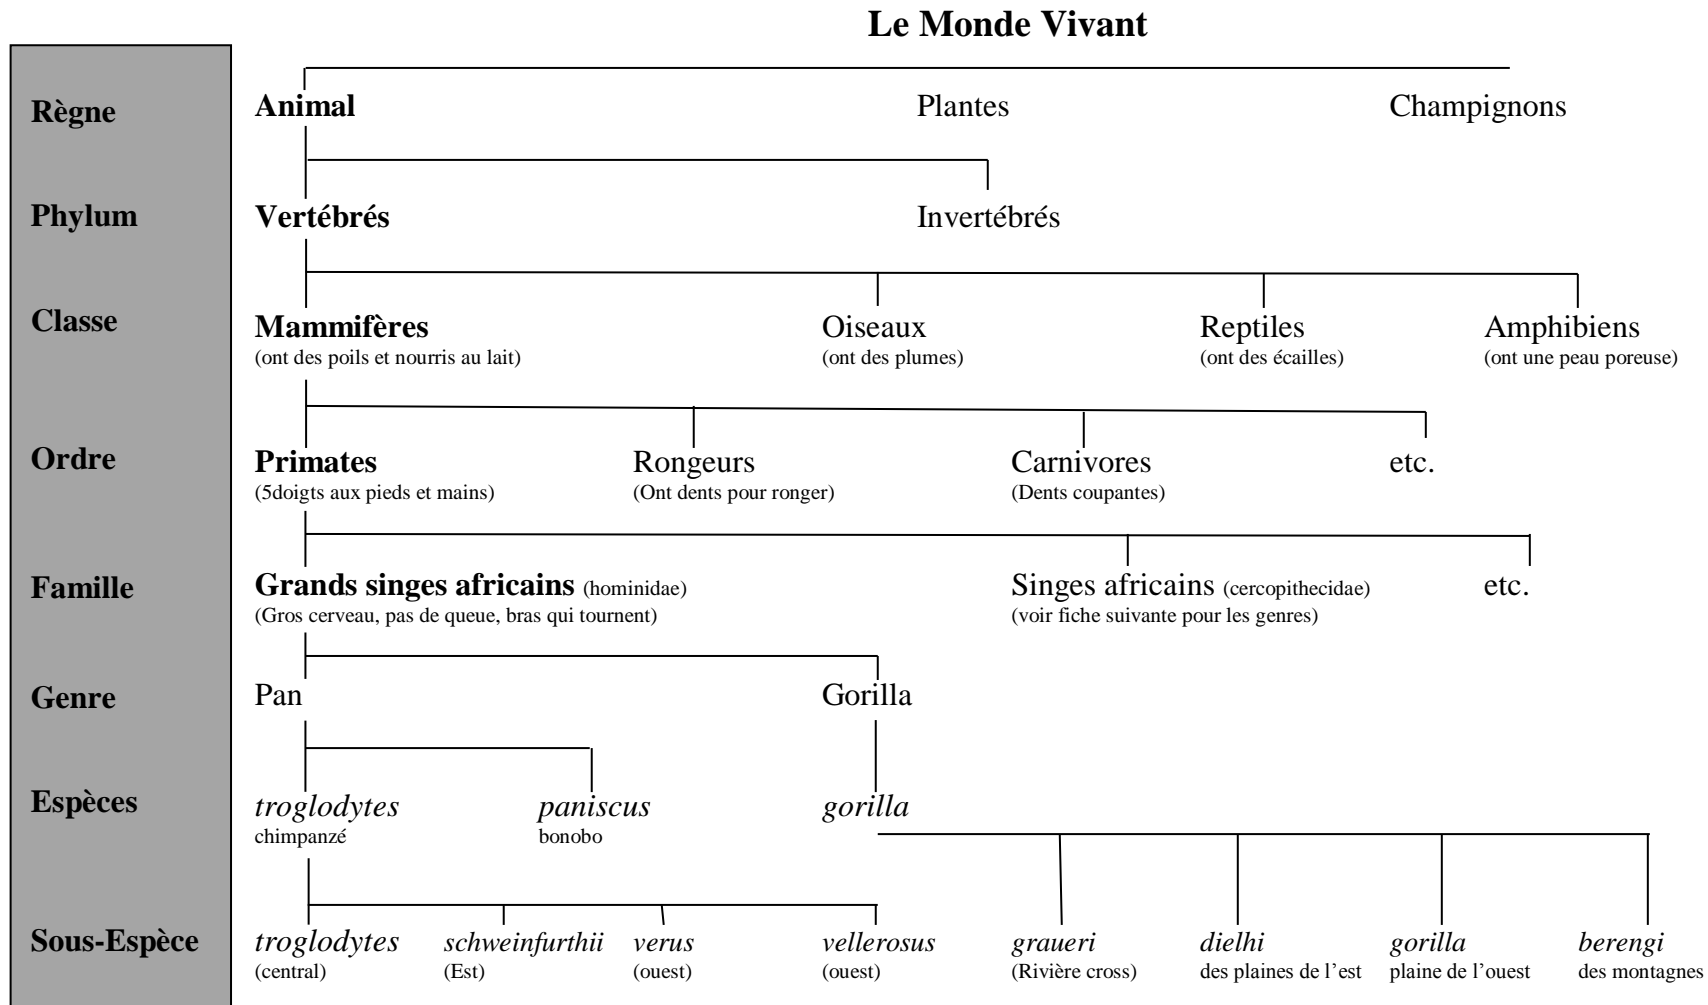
Le Monde Vivant

Règne
Animal
Plantes
Champignons

Phylum
Vertébrés
Invertébrés

Classe
Mammifères
(ont des poils et nourris au lait)
Oiseaux
(ont des plumes)
Reptiles
(ont des écailles)
Amphibiens
(ont une peau poreuse)

Ordre
Primates
(5doigts aux pieds et mains)
Rongeurs
(Ont dents pour ronger)
Carnivores
(Dents coupantes)
etc.

Famille
Grands singes africains (hominidae)
(Gros cerveau, pas de queue, bras qui tournent)
Singes africains (cercopithecidae)
(voir fiche suivante pour les genres)
etc.

Genre
Pan
Gorilla

Espèces
*troglodytes*
chimpanzé
*paniscus*
bonobo
*gorilla*

Sous-Espèce
*troglodytes*
(central)
*schweinfurthii*
(Est)
*verus*
(ouest)
*vellerosus*
(ouest)
*graueri*
(Rivière cross)
*dielhi*
des plaines de l'est
*gorilla*
plaine de l'ouest
*berengi*
des montagnes